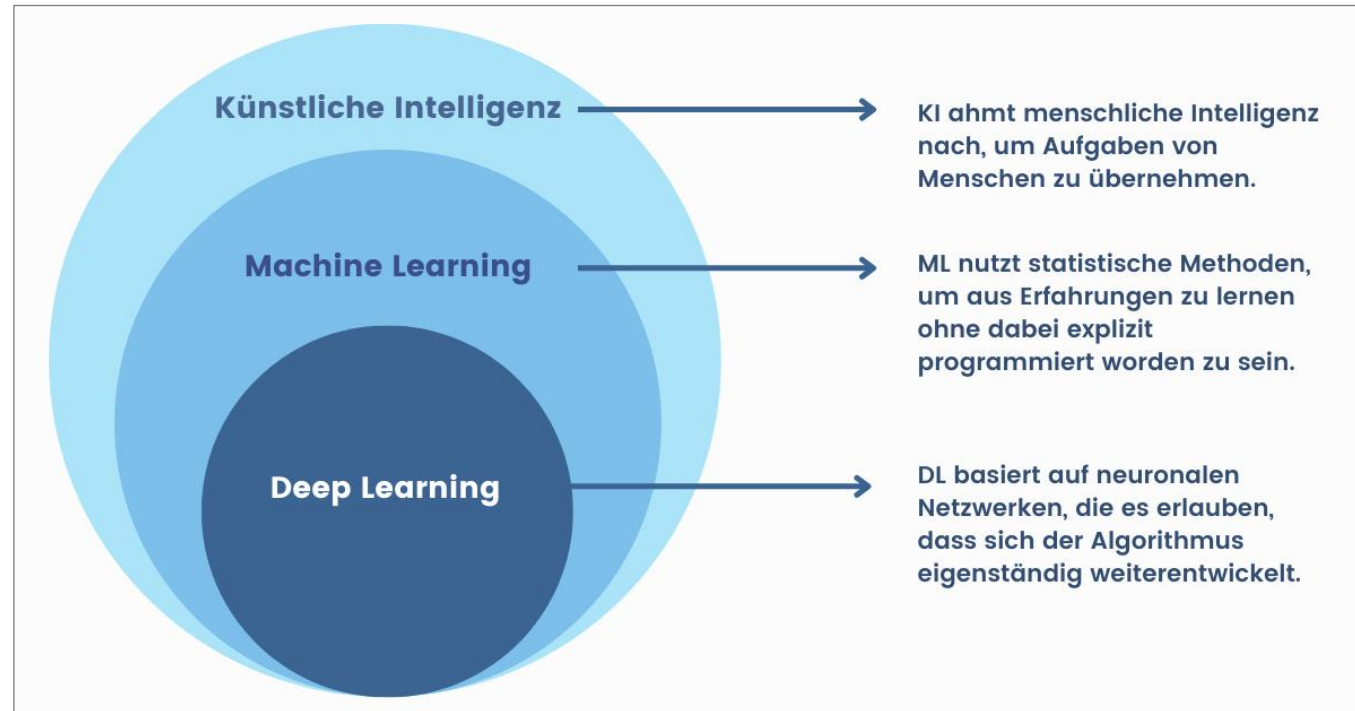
Künstliche Intelligenz

KI ahmt menschliche Intelligenz nach, um Aufgaben von Menschen zu übernehmen.

Machine Learning

ML nutzt statistische Methoden, um aus Erfahrungen zu lernen ohne dabei explizit programmiert worden zu sein.

Deep Learning

DL basiert auf neuronalen Netzwerken, die es erlauben, dass sich der Algorithmus eigenständig weiterentwickelt.